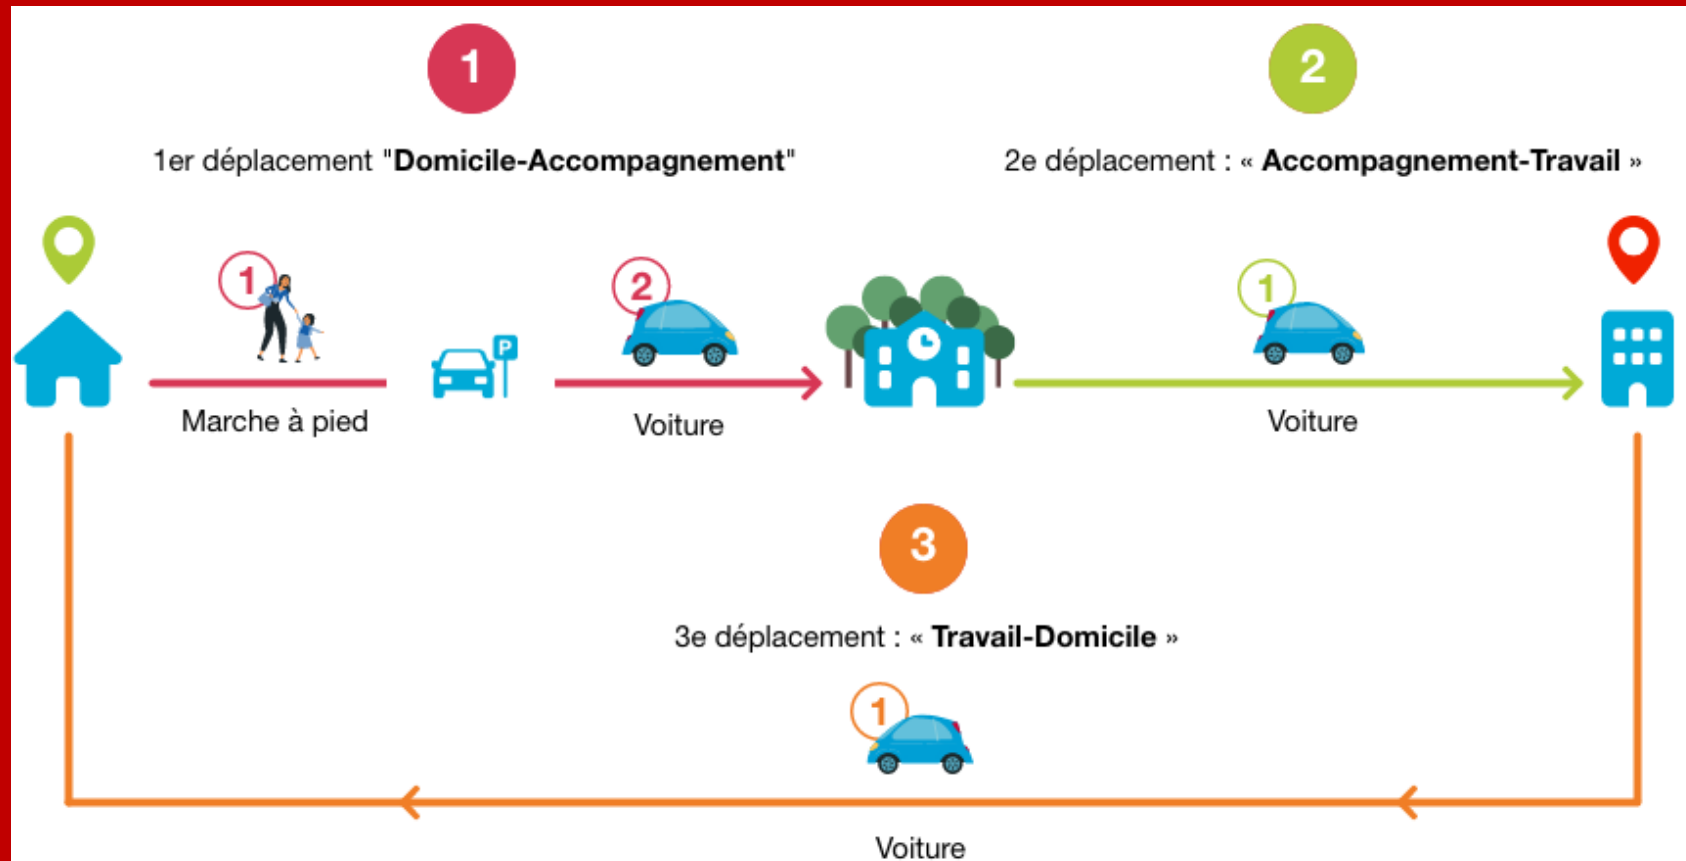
1

1er déplacement "**Domicile-Accompagnement**"

2

2e déplacement : « **Accompagnement-Travail** »

1

Marche à pied

P

2

Voiture

1

Voiture

3

3e déplacement : « **Travail-Domicile** »

1

Voiture